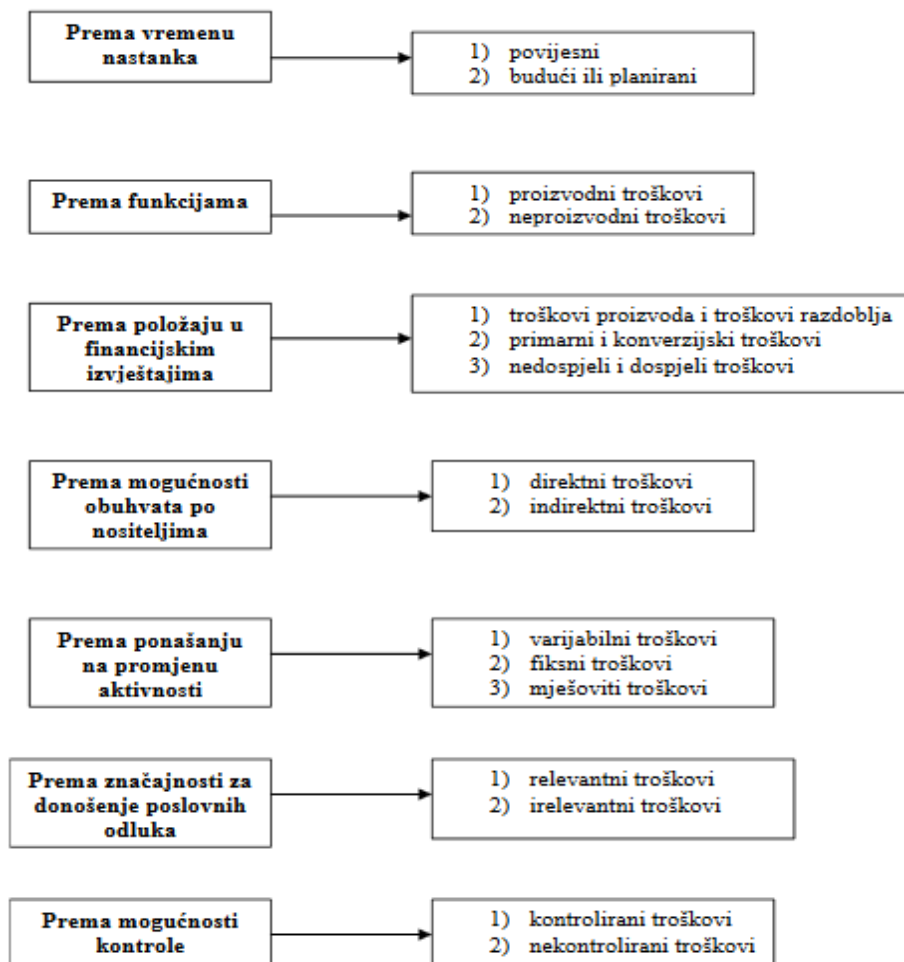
Prema vremenu nastanka

1) povijesni
2) budući ili planirani

Prema funkcijama

1) proizvodni troškovi
2) neproizvodni troškovi

Prema položaju u financijskim izvještajima

1) troškovi proizvoda i troškovi razdoblja
2) primarni i konverzijski troškovi
3) nedospjeli i dospjeli troškovi

Prema mogućnosti obuhvata po nositeljima

1) direktni troškovi
2) indirektni troškovi

Prema ponašanju na promjenu aktivnosti

1) varijabilni troškovi
2) fiksni troškovi
3) mješoviti troškovi

Prema značajnosti za donošenje poslovnih odluka

1) relevantni troškovi
2) irelevantni troškovi

Prema mogućnosti kontrole

1) kontrolirani troškovi
2) nekontrolirani troškovi